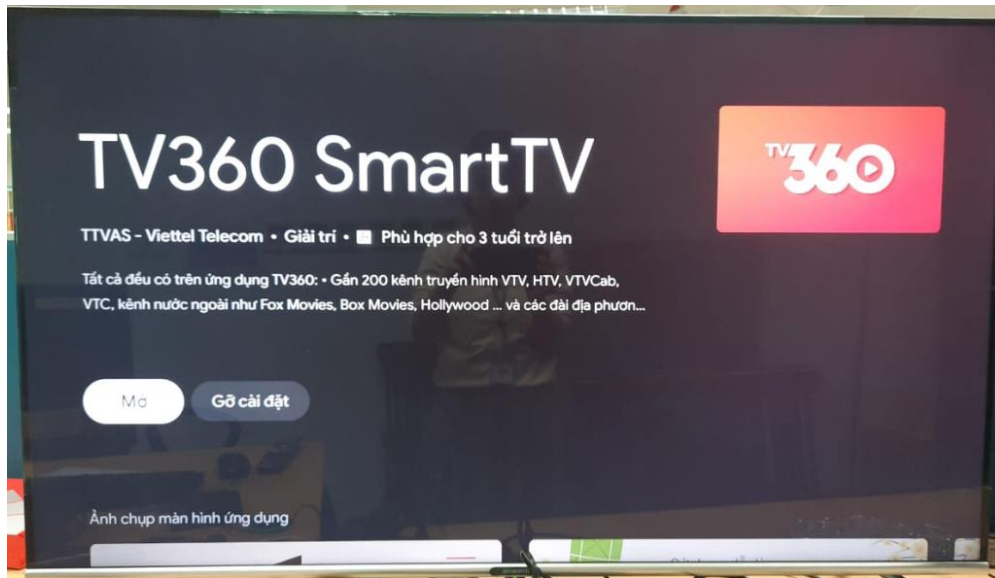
TV360 SmartTV

TTVAS - Viettel Telecom • Giải trí • Phù hợp cho 3 tuổi trở lên

Tất cả đều có trên ứng dụng TV360: • Gần 200 kênh truyền hình VTV, HTV, VTVCab, VTC, kênh nước ngoài như Fox Movies, Box Movies, Hollywood ... và các đài địa phươn...

Mở

Gỡ cài đặt

Ảnh chụp màn hình ứng dụng

TV360